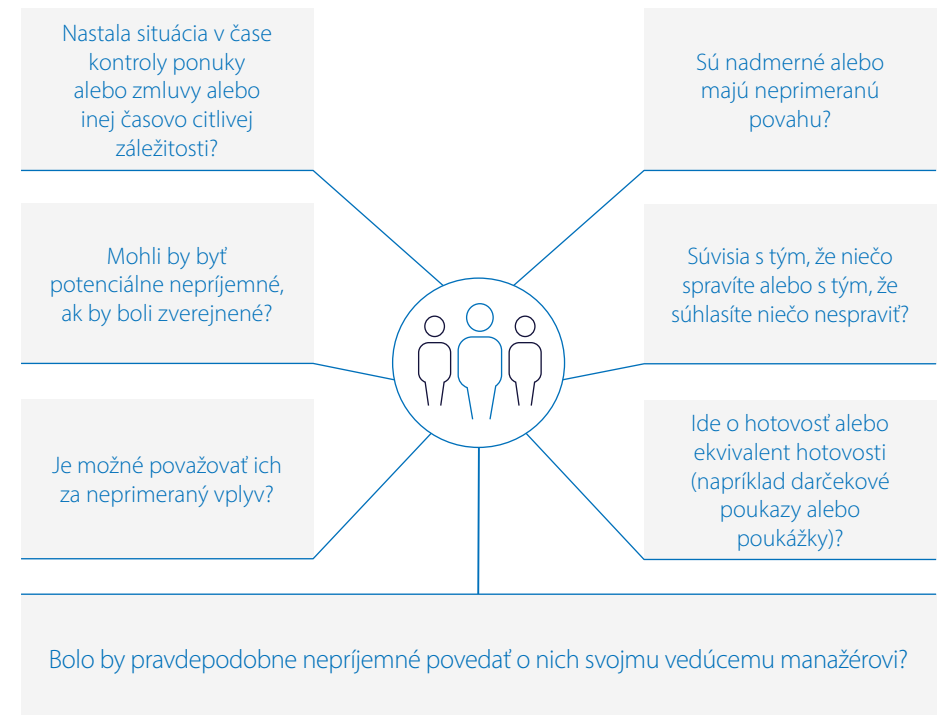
Nastala situácia v čase kontroly ponuky alebo zmluvy alebo inej časovo citlivej záležitosti?

Sú nadmerné alebo majú neprimeranú povahu?

Mohli by byť potenciálne nepríjemné, ak by boli zverejnené?

Súvisia s tým, že niečo spravíte alebo s tým, že súhlasíte niečo nespraviť?

Je možné považovať ich za neprimeraný vplyv?

Ide o hotovosť alebo ekvivalent hotovosti (napríklad darčekové poukazy alebo poukážky)?

Bolo by pravdepodobne nepríjemné povedať o nich svojmu vedúcemu manažérovi?